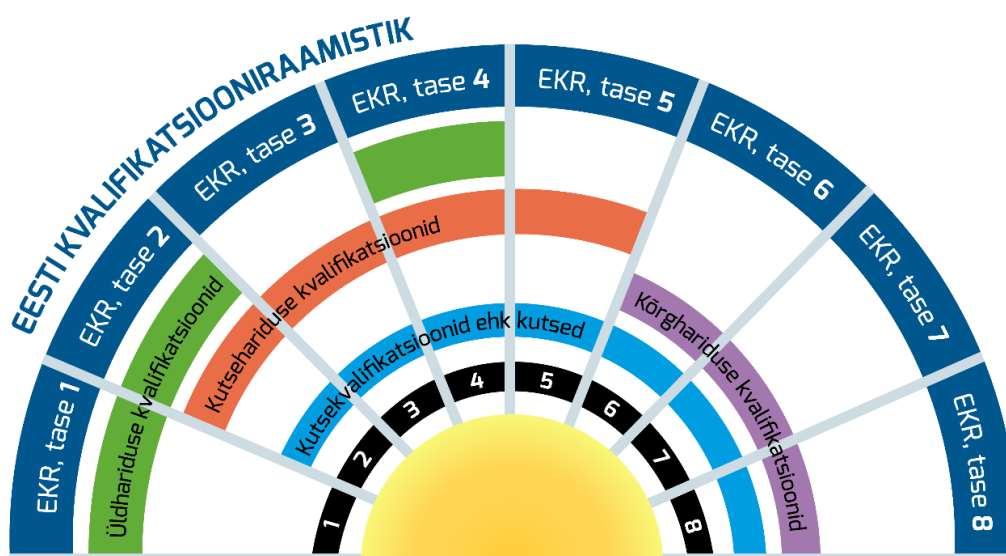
EESTI KVALIFIKATSIOONIRAAMISTIK

EKR, tase 1
EKR, tase 2
EKR, tase 3
EKR, tase 4
EKR, tase 5
EKR, tase 6
EKR, tase 7
EKR, tase 8

Üldhariduse kvalifikatsioonid
Kutsehariduse kvalifikatsioonid
Kutsekvalifikatsioonid ehk kutsed
Kõrghariduse kvalifikatsioonid

1
2
3
4
5
6
7
8